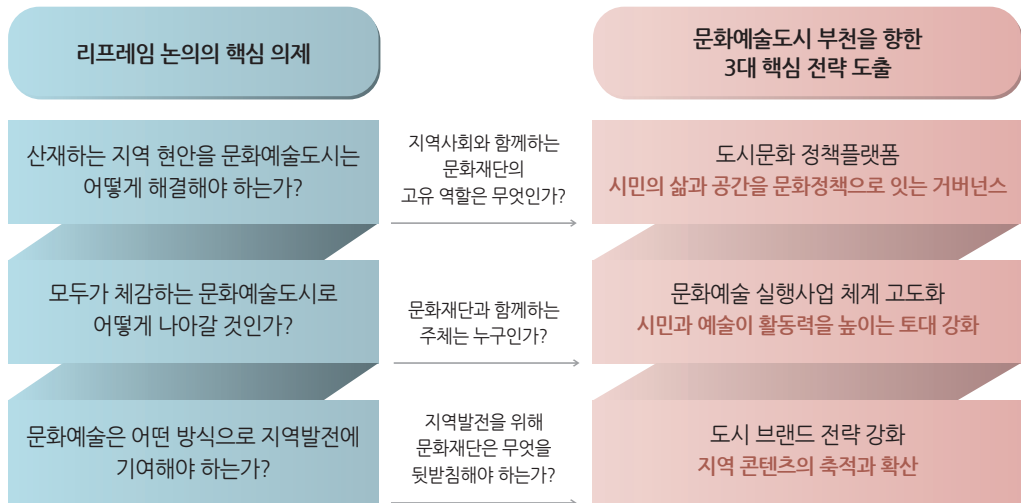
리프레임 논의의 핵심 의제

문화예술도시 부천을 향한 3대 핵심 전략 도출

산재하는 지역 현안을 문화예술도시는 어떻게 해결해야 하는가?

지역사회와 함께하는 문화재단의 고유 역할은 무엇인가?

도시문화 정책플랫폼
시민의 삶과 공간을 문화정책으로 잇는 거버넌스

모두가 체감하는 문화예술도시로 어떻게 나아갈 것인가?

문화재단과 함께하는 주체는 누구인가?

문화예술 실행사업 체계 고도화
시민과 예술이 활동력을 높이는 토대 강화

문화예술은 어떤 방식으로 지역발전에 기여해야 하는가?

지역발전을 위해 문화재단은 무엇을 뒷받침해야 하는가?

도시 브랜드 전략 강화
지역 콘텐츠의 축적과 확산